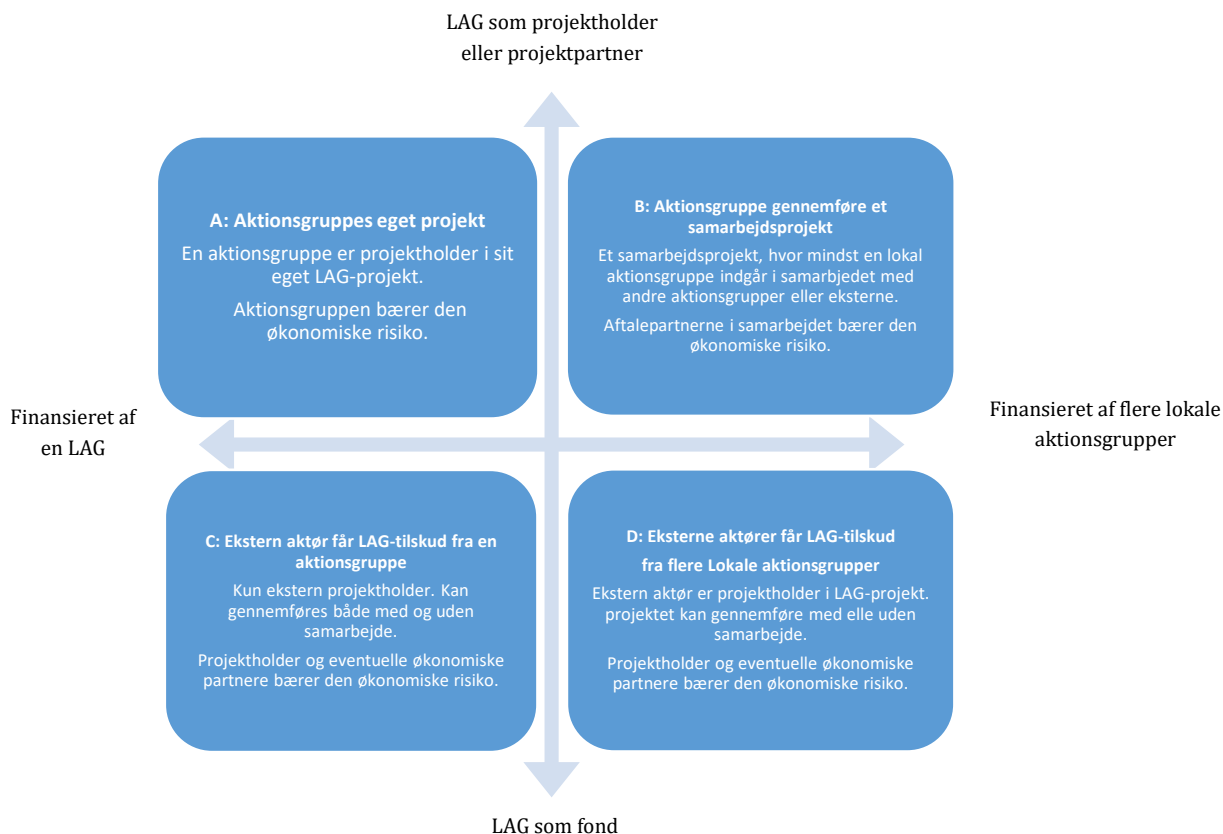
LAG som projektholder eller projektpartner

A: Aktionsgruppes eget projekt

En aktionsgruppe er projektholder i sit eget LAG-projekt.

Aktionsgruppen bærer den økonomiske risiko.

B: Aktionsgruppe gennemføre et samarbejdsprojekt

Et samarbejdsprojekt, hvor mindst en lokal aktionsgruppe indgår i samarbjedet med andre aktionsgrupper eller eksterne.

Aftalepartnerne i samarbejdet bærer den økonomiske risiko.

Finansieret af en LAG

Finansieret af flere lokale aktionsgrupper

C: Ekstern aktør får LAG-tilskud fra en aktionsgruppe

Kun ekstern projektholder. Kan gennemføres både med og uden samarbejde.

Projektholder og eventuelle økonomiske partnere bærer den økonomiske risiko.

D: Eksterne aktører får LAG-tilskud fra flere Lokale aktionsgrupper

Ekstern aktør er projektholder i LAG-projekt. projektet kan gennemføre med elle uden samarbejde.

Projektholder og eventuelle økonomiske partnere bærer den økonomiske risiko.

LAG som fond